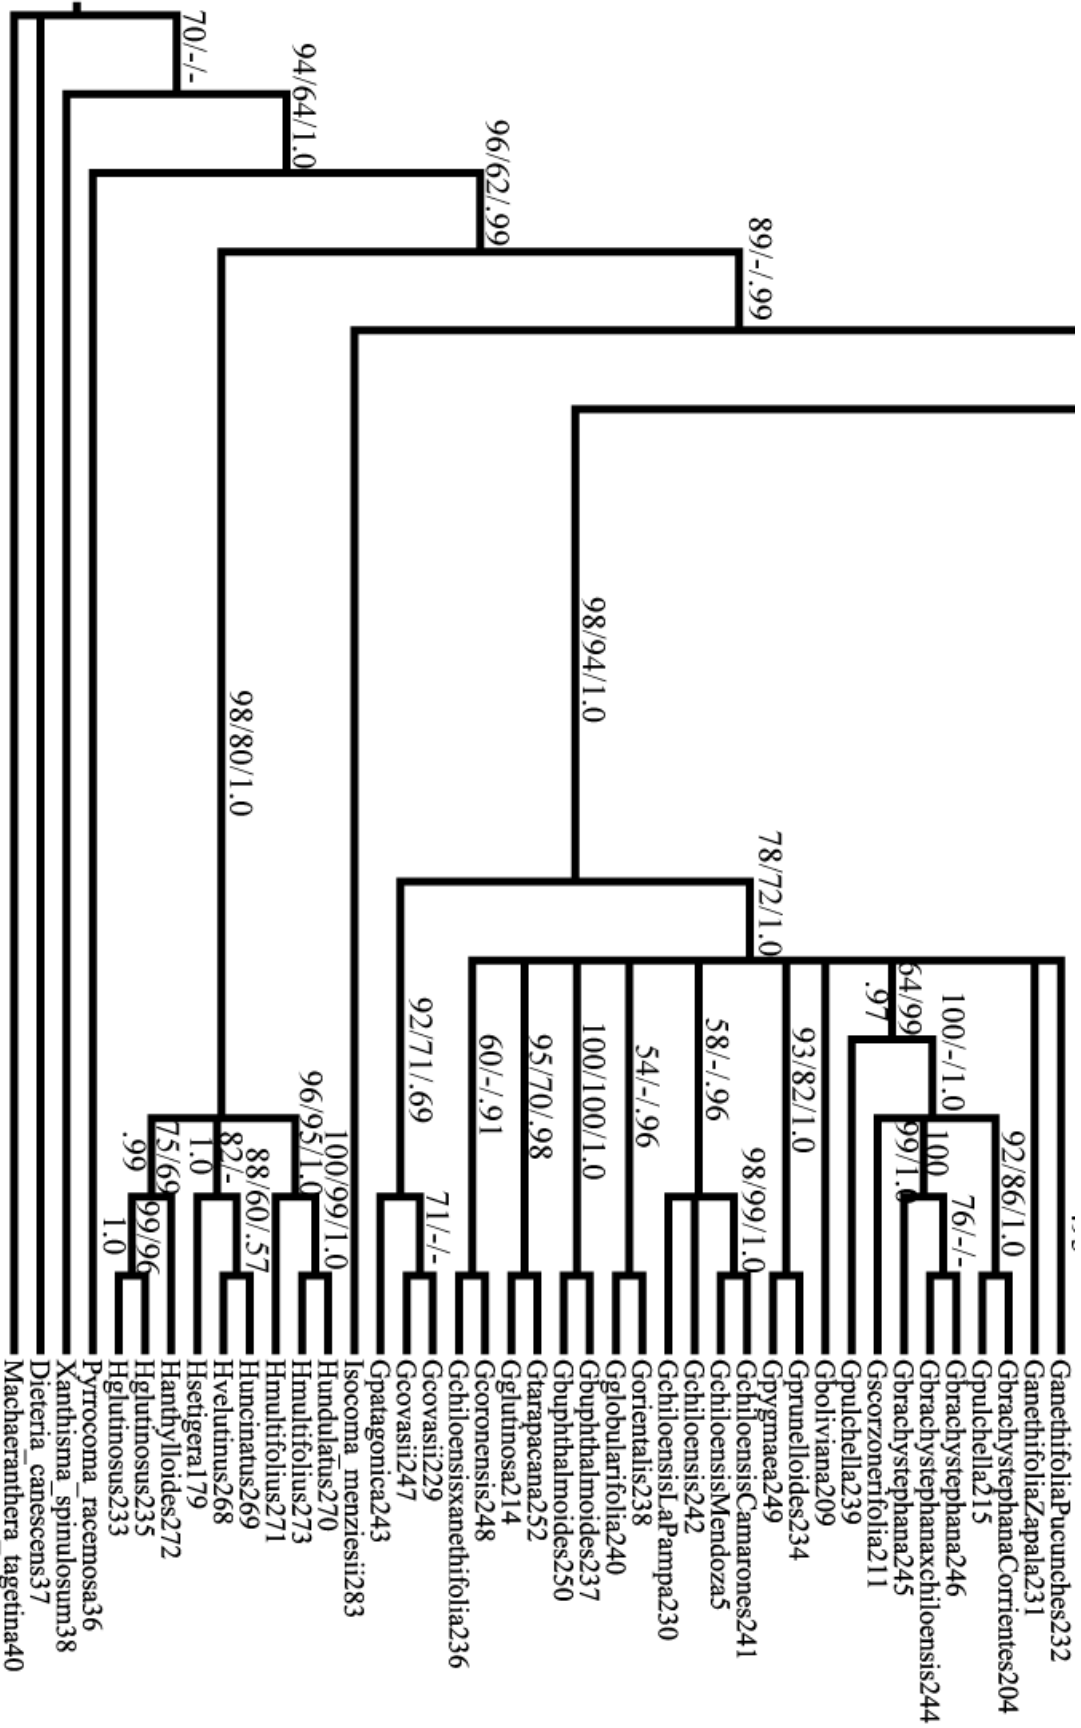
70/-/-
94/64/1.0
96/62/.99
89/-/.99
98/94/1.0
98/80/1.0
78/72/1.0
92/71/.69
60/-/.91
95/70/.98
100/100/1.0
54/-/.96
58/-/.96
93/82/1.0
.97
64/99
100/-/1.0
96/95/1.0
100/99/1.0
.99
75/69
1.0
82/-
88/60/.57
1.0
99/96
71/-/-
98/99/1.0
99/1.0
100
76/-/-
92/86/1.0
Machaeranthera_tagetina40
Dieteria_canescens37
Xanthisma_spinulosum38
Pyrrocoma_racemosa36
Hglutinosus233
Hglutinosus235
Hanthylloides272
Hsetigera179
Hvelutinus268
Huncinatus269
Hmultifolius271
Hmultifolius273
Hundulatus270
Isocoma_menziesii283
Gpatagonica243
Gcovasii247
Gcovasii229
Gchiloensisxanethifolia236
Gcoronensis248
Gglutinosa214
Gtarapacana252
Gbuphthalmoides250
Gbuphthalmoides237
Gglobularifolia240
Gorientalis238
GchiloensisLaPampa230
Gchiloensis242
GchiloensisMendoza5
GchiloensisCamarones241
Gpygmaea249
Gprunelloides234
Gboliviana209
Gpulchella239
Gscorzonerifolia211
Gbrachystephana245
Gbrachystephana246
Gbrachystephanaxchiloensis244
Gpulchella215
GbrachystephanaCorrientes204
GanethifoliaZapala231
GanethifoliaPucunches232